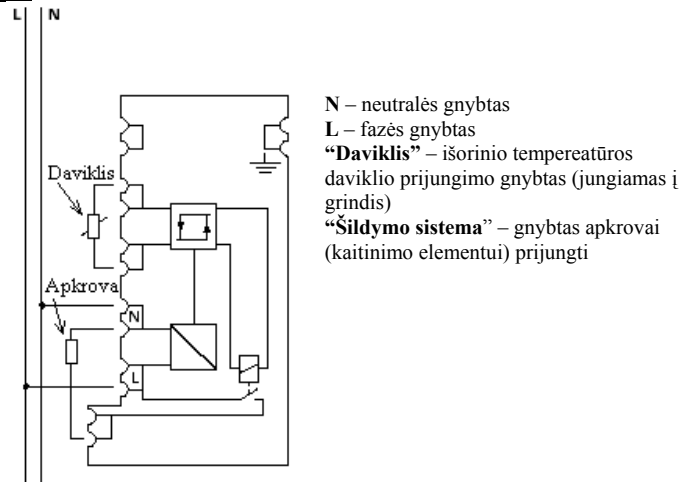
L N

Daviklis

Apkrova

N

L

**N** – neutralės gnybtas
**L** – fazės gnybtas
**"Daviklis"** – išorinio tempereatūros daviklio prijungimo gnybtas (jungiamas į grindis)
**"Šildymo sistema**" – gnybtas apkrovai (kaitinimo elementui) prijungti